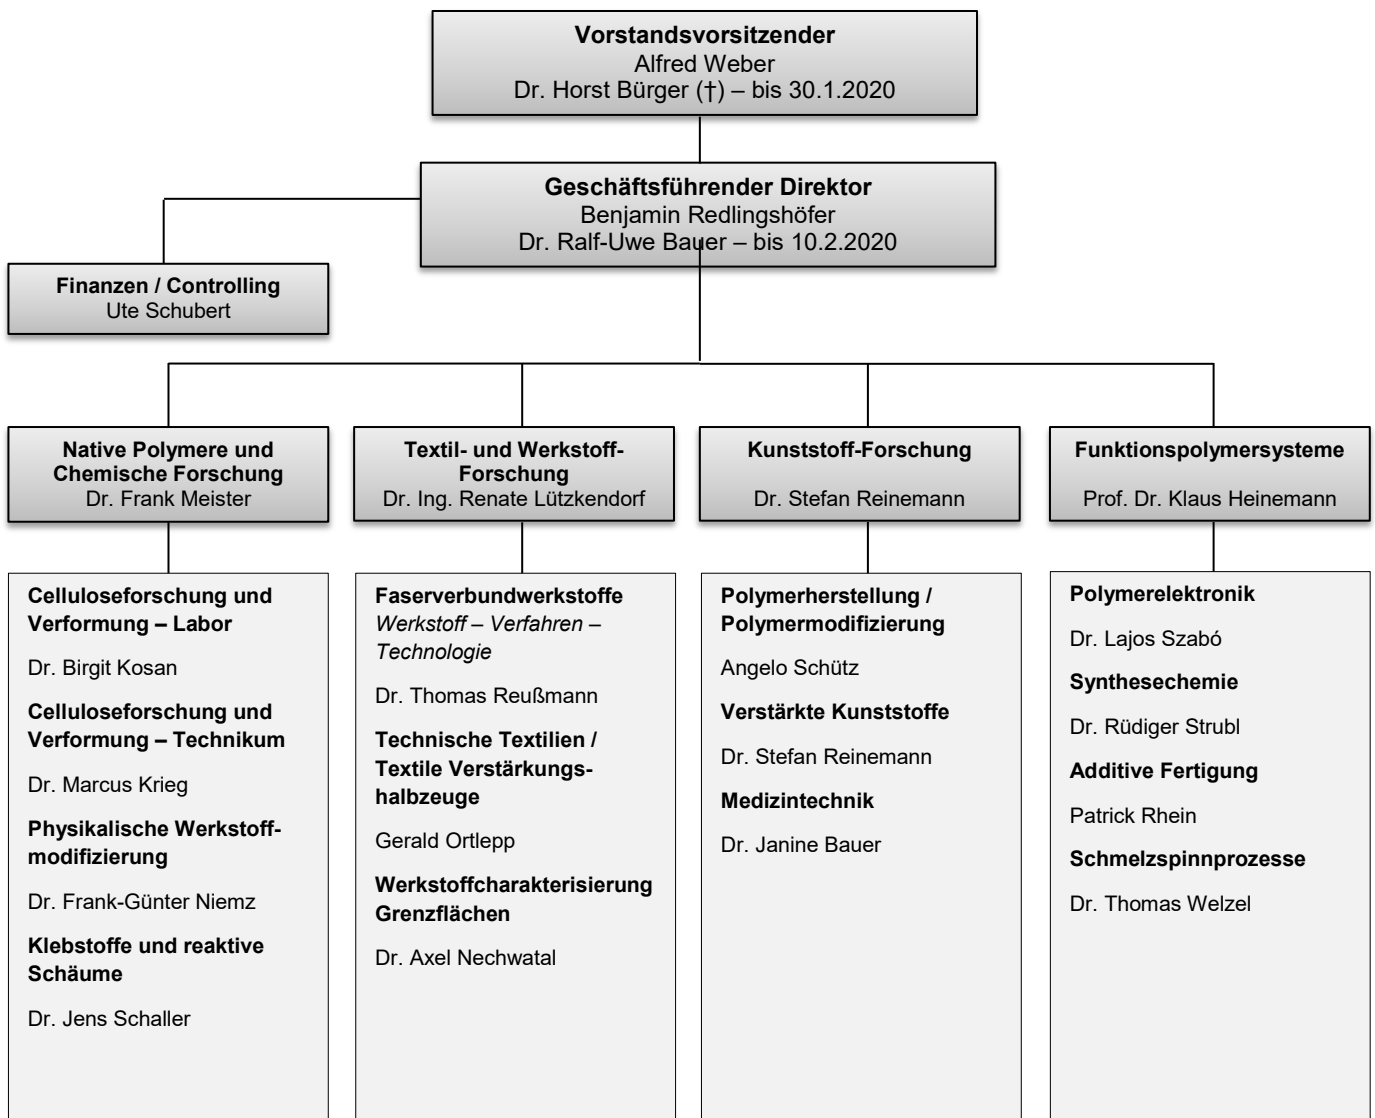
Vorstandsvorsitzender
Alfred Weber
Dr. Horst Bürger (†) – bis 30.1.2020

Geschäftsführender Direktor
Benjamin Redlingshöfer
Dr. Ralf-Uwe Bauer – bis 10.2.2020

Finanzen / Controlling
Ute Schubert

Native Polymere und Chemische Forschung
Dr. Frank Meister

Cellulose­forschung und Verformung – Labor

Dr. Birgit Kosan

Celluloseforschung und Verformung – Technikum

Dr. Marcus Krieg

Physikalische Werkstoffmodifizierung

Dr. Frank-Günter Niemz

Klebstoffe und reaktive Schäume

Dr. Jens Schaller

Textil- und Werkstoff-Forschung
Dr. Ing. Renate Lützkendorf

Faserverbundwerkstoffe
Werkstoff – Verfahren – Technologie

Dr. Thomas Reußmann

Technische Textilien / Textile Verstärkungshalbzeuge

Gerald Ortlepp

Werkstoffcharakterisierung Grenzflächen

Dr. Axel Nechwatal

Kunststoff-Forschung

Dr. Stefan Reinemann

Polymerherstellung / Polymermodifizierung

Angelo Schütz

Verstärkte Kunststoffe

Dr. Stefan Reinemann

Medizintechnik

Dr. Janine Bauer

Funktionspolymersysteme

Prof. Dr. Klaus Heinemann

Polymerelektronik

Dr. Lajos Szabó

Synthesechemie

Dr. Rüdiger Strubl

Additive Fertigung

Patrick Rhein

Schmelzspinnprozesse

Dr. Thomas Welzel